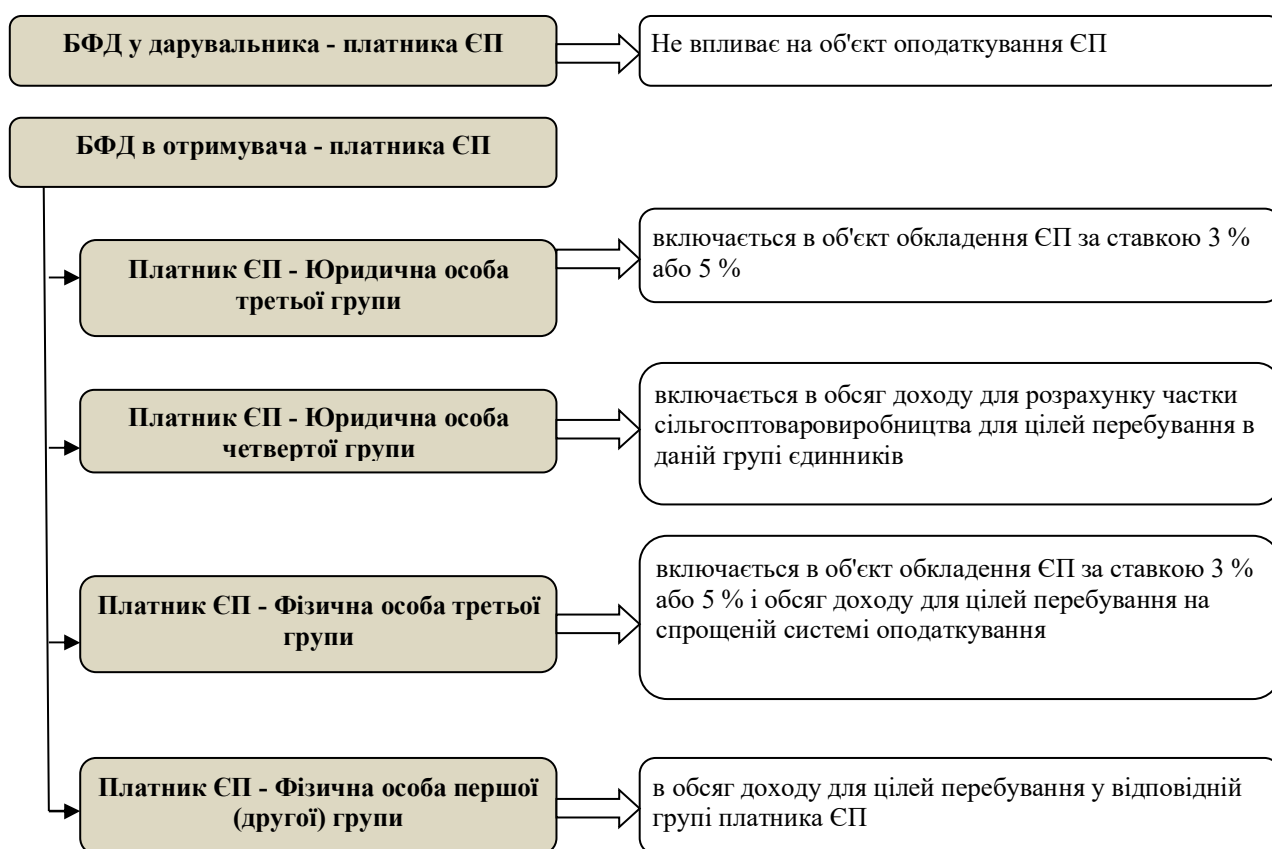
БФД у дарувальника - платника ЄП

Не впливає на об'єкт оподаткування ЄП

БФД в отримувача - платника ЄП

Платник ЄП - Юридична особа третьої групи

включається в об'єкт обкладення ЄП за ставкою 3 % або 5 %

Платник ЄП - Юридична особа четвертої групи

включається в обсяг доходу для розрахунку частки сільгосптоваровиробництва для цілей перебування в даній групі єдинників

Платник ЄП - Фізична особа третьої групи

включається в об'єкт обкладення ЄП за ставкою 3 % або 5 % і обсяг доходу для цілей перебування на спрощеній системі оподаткування

Платник ЄП - Фізична особа першої (другої) групи

в обсяг доходу для цілей перебування у відповідній групі платника ЄП